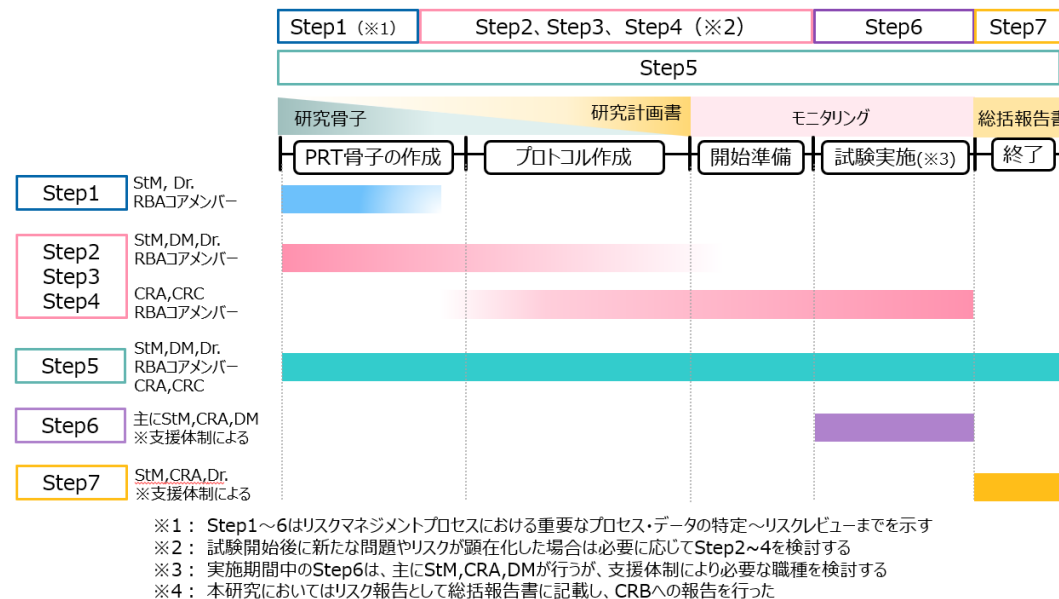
Step1（※1）

Step2、Step3、Step4（※2）

Step6

Step7

Step5

研究骨子

研究計画書

モニタリング

総括報告書

PRT骨子の作成

プロトコル作成

開始準備

試験実施(※3)

終了

Step1

StM, Dr.
RBAコアメンバー

Step2
Step3
Step4

StM,DM,Dr.
RBAコアメンバー

CRA,CRC
RBAコアメンバー

Step5

StM,DM,Dr.
RBAコアメンバー
CRA,CRC

Step6

主にStM,CRA,DM
※支援体制による

Step7

StM,CRA,Dr.
※支援体制による

※1： Step1～6はリスクマネジメントプロセスにおける重要なプロセス・データの特定～リスクレビューまでを示す
※2： 試験開始後に新たな問題やリスクが顕在化した場合は必要に応じてStep2～4を検討する
※3： 実施期間中のStep6は、主にStM,CRA,DMが行うが、支援体制により必要な職種を検討する
※4： 本研究においてはリスク報告として総括報告書に記載し、CRBへの報告を行った